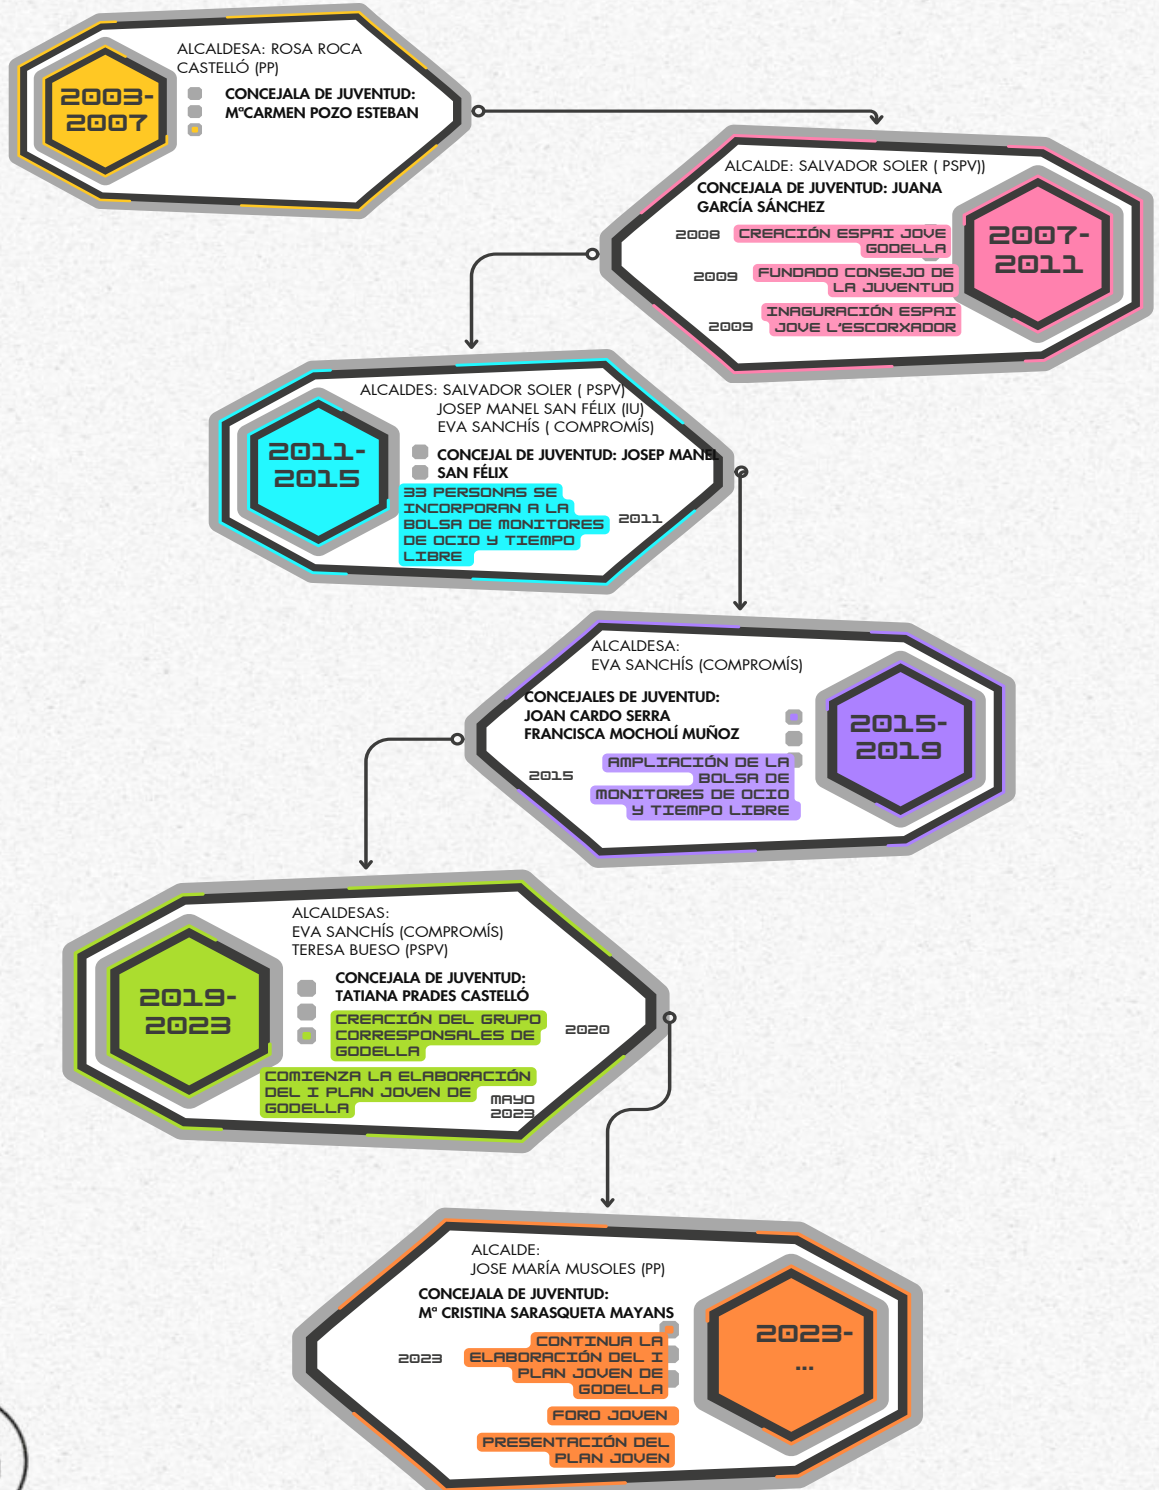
2003-2007

ALCALDESA: ROSA ROCA CASTELLÓ (PP)

CONCEJALA DE JUVENTUD: MªCARMEN POZO ESTEBAN

ALCALDE: SALVADOR SOLER ( PSPV))

CONCEJALA DE JUVENTUD: JUANA GARCÍA SÁNCHEZ

2007-2011

2008 CREACIÓN ESPAI JOVE GODELLA

2009 FUNDADO CONSEJO DE LA JUVENTUD

2009 INAGURACIÓN ESPAI JOVE L'ESCORXADOR

2011-2015

ALCALDES: SALVADOR SOLER ( PSPV)
JOSEP MANEL SAN FÉLIX (IU)
EVA SANCHÍS ( COMPROMÍS)

CONCEJAL DE JUVENTUD: JOSEP MANEL SAN FÉLIX

33 PERSONAS SE INCORPORAN A LA BOLSA DE MONITORES DE OCIO Y TIEMPO LIBRE 2011

ALCALDESA:
EVA SANCHÍS (COMPROMÍS)

CONCEJALES DE JUVENTUD:
JOAN CARDO SERRA
FRANCISCA MOCHOLÍ MUÑOZ

2015-2019

2015 AMPLIACIÓN DE LA BOLSA DE MONITORES DE OCIO Y TIEMPO LIBRE

2019-2023

ALCALDESAS:
EVA SANCHÍS (COMPROMÍS)
TERESA BUESO (PSPV)

CONCEJALA DE JUVENTUD:
TATIANA PRADES CASTELLÓ

CREACIÓN DEL GRUPO CORRESPONSALES DE GODELLA 2020

COMIENZA LA ELABORACIÓN DEL I PLAN JOVEN DE GODELLA MAYO 2023

ALCALDE:
JOSE MARÍA MUSOLES (PP)

CONCEJALA DE JUVENTUD:
Mª CRISTINA SARASQUETA MAYANS

2023-
...

2023 CONTINUA LA ELABORACIÓN DEL I PLAN JOVEN DE GODELLA

FORO JOVEN

PRESENTACIÓN DEL PLAN JOVEN